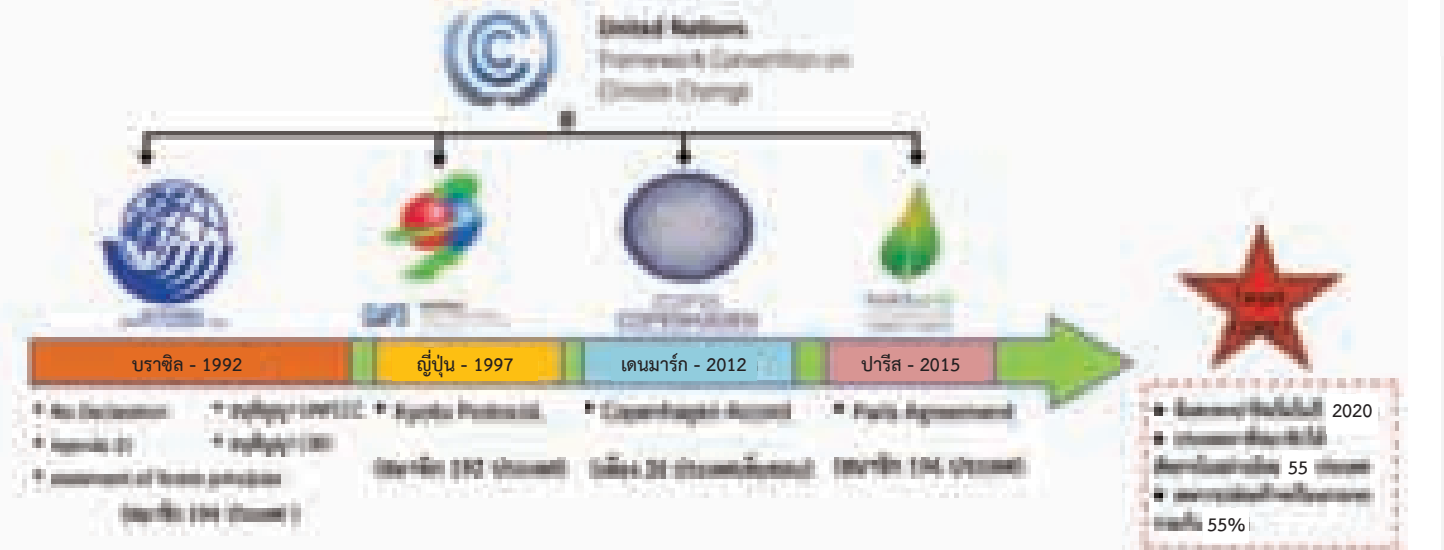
United Nations
Framework Convention on
Climate Change

บราซิล - 1992
ญี่ปุ่น - 1997
เดนมาร์ก - 2012
ปารีส - 2015

• Rio Declaration
• Agenda 21
• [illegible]
• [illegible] UNFCCC
• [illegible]
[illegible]

• Kyoto Protocol
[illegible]

• Copenhagen Accord
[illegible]

• Paris Agreement
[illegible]

• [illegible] 2020
• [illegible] 55 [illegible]
• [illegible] 55%